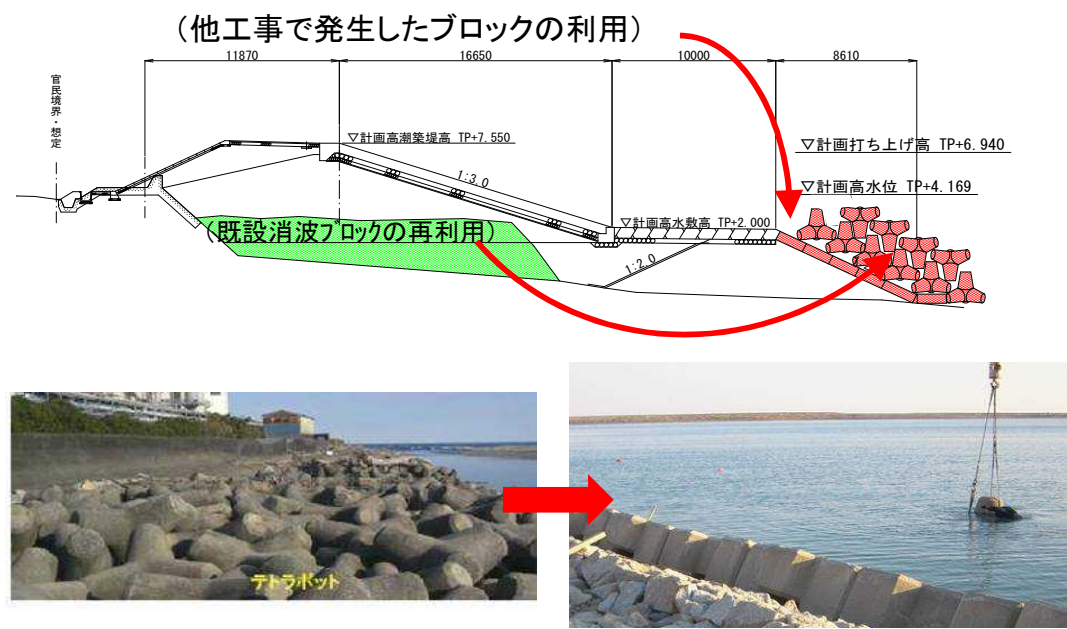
（他工事で発生したブロックの利用）

11870　16650　10000　8610

官民境界・想定

▽計画高潮築堤高 TP+7.550

▽計画打ち上げ高 TP+6.940

1:3.0

▽計画高水位 TP+4.169

▽計画高水敷高 TP+2.000

（既設消波ブロックの再利用）

1:2.0

テトラポット